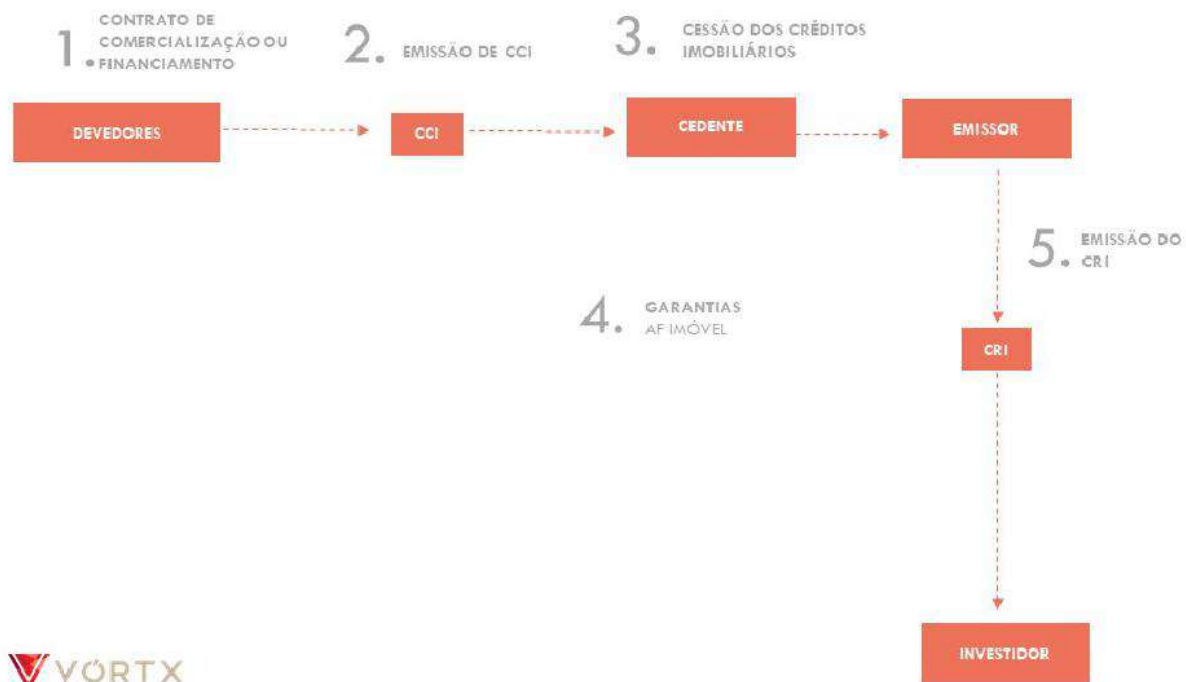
1. CONTRATO DE COMERCIALIZAÇÃO OU FINANCIAMENTO

2. EMISSÃO DE CCI

3. CESSÃO DOS CRÉDITOS IMOBILIÁRIOS

DEVEDORES

CCI

CEDENTE

EMISSOR

5. EMISSÃO DO CRI

4. GARANTIAS AF IMÓVEL

CRI

INVESTIDOR

VÓRTX